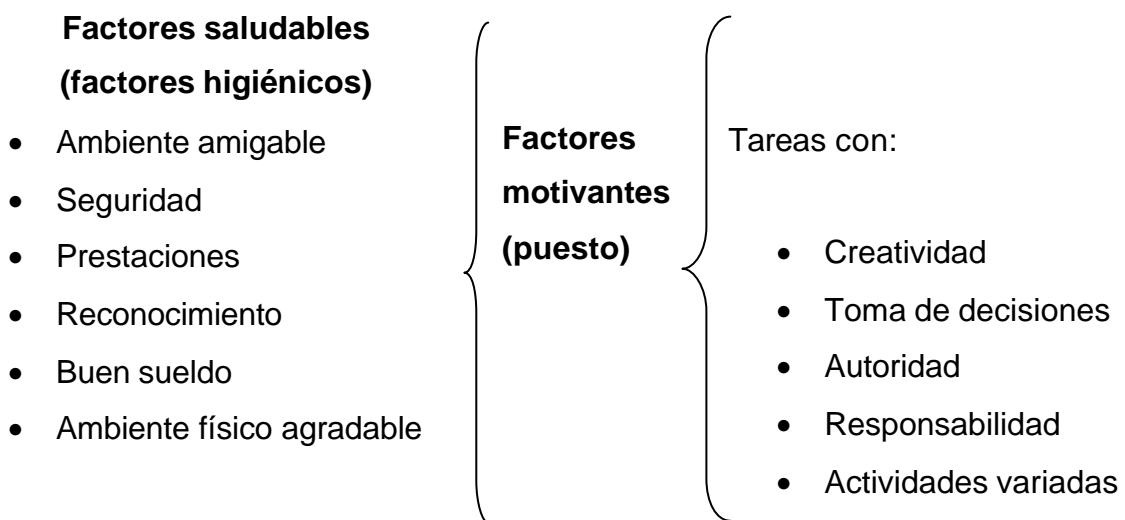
**Factores saludables (factores higiénicos)**

- Ambiente amigable
- Seguridad
- Prestaciones
- Reconocimiento
- Buen sueldo
- Ambiente físico agradable

**Factores motivantes (puesto)**

Tareas con:

- Creatividad
- Toma de decisiones
- Autoridad
- Responsabilidad
- Actividades variadas